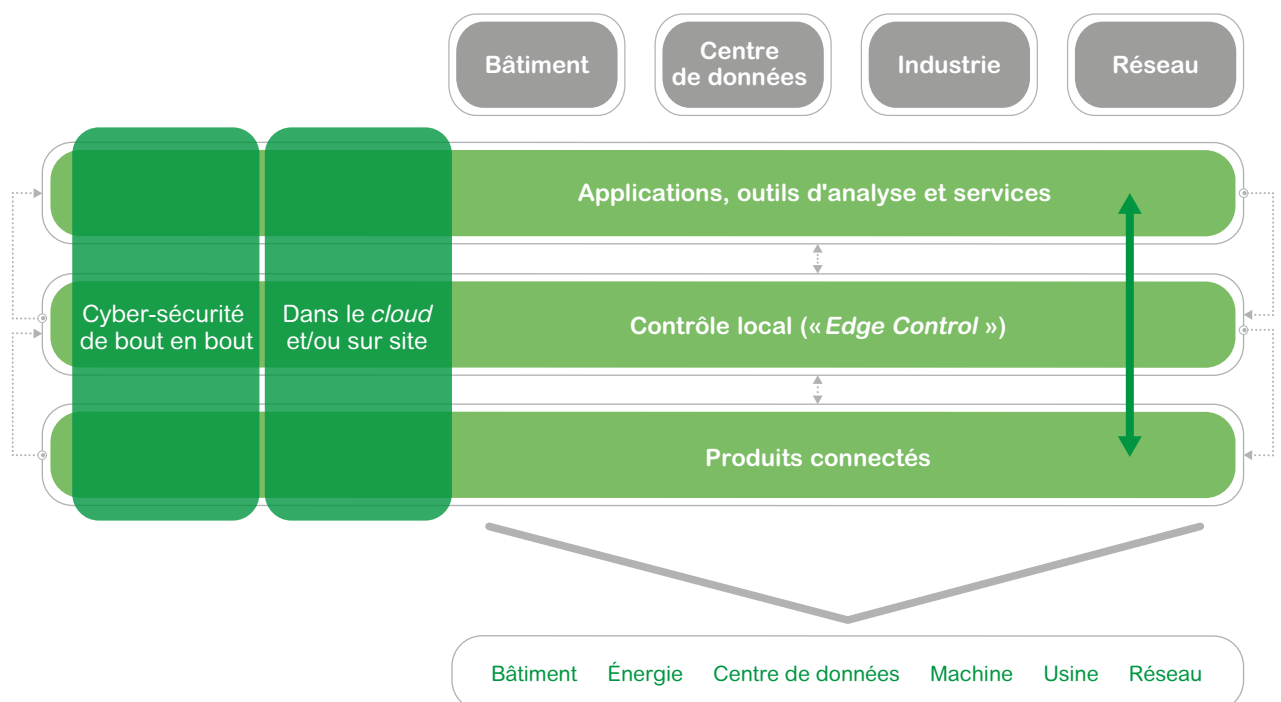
Bâtiment

Centre de données

Industrie

Réseau

Applications, outils d'analyse et services

Cyber-sécurité de bout en bout

Dans le *cloud* et/ou sur site

Contrôle local (« *Edge Control* »)

Produits connectés

Bâtiment Énergie Centre de données Machine Usine Réseau